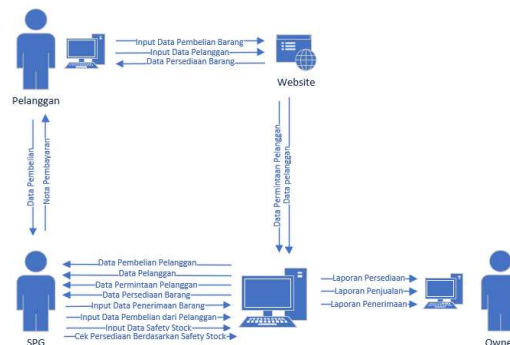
Input Data Pembelian Barang
Input Data Pelanggan
Data Persediaan Barang

Pelanggan

Website

Data Pembelian
Nota Pembayaran

Data Permintaan Pelanggan
Data pelanggan

Data Pembelian Pelanggan
Data Pelanggan
Data Permintaan Pelanggan
Data Persediaan Barang
Input Data Penerimaan Barang
Input Data Pembelian dari Pelanggan
Input Data Safety Stock
Cek Persediaan Berdasarkan Safety Stock

Laporan Persediaan
Laporan Penjualan
Laporan Penerimaan

SPG

Owne